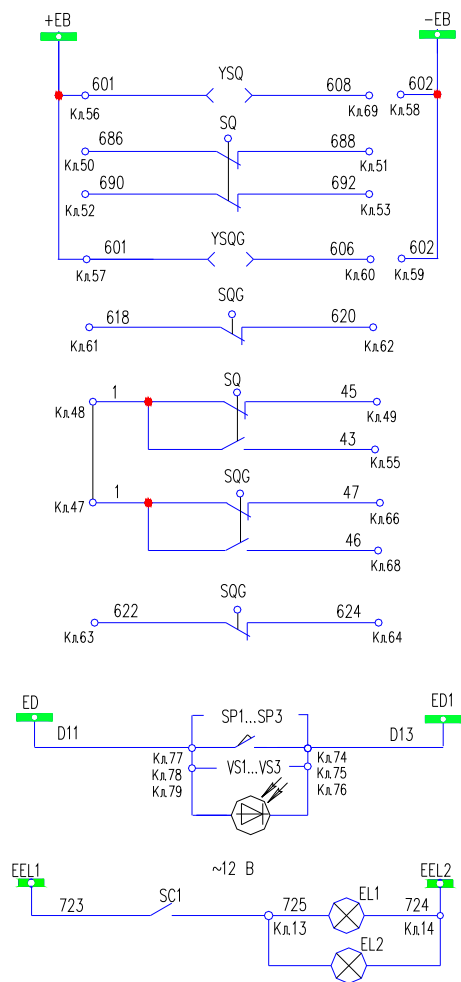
+EB

-EB

601
YSQ
608
602
Кл.56
Кл.69
Кл.58

686
SQ
688
Кл.50
Кл.51

690
692
Кл.52
Кл.53

601
YSQG
606
602
Кл.57
Кл.60
Кл.59

SQG
618
620
Кл.61
Кл.62

1
SQ
45
Кл.48
Кл.49
43
Кл.55

1
SQG
47
Кл.47
Кл.66
46
Кл.68

SQG
622
624
Кл.63
Кл.64

ED
ED1
D11
SP1...SP3
D13
Кл.77
Кл.78
Кл.79
VS1...VS3
Кл.74
Кл.75
Кл.76

~12 В

EEL1
EEL2
723
SC1
725
EL1
724
Кл.13
Кл.14
EL2